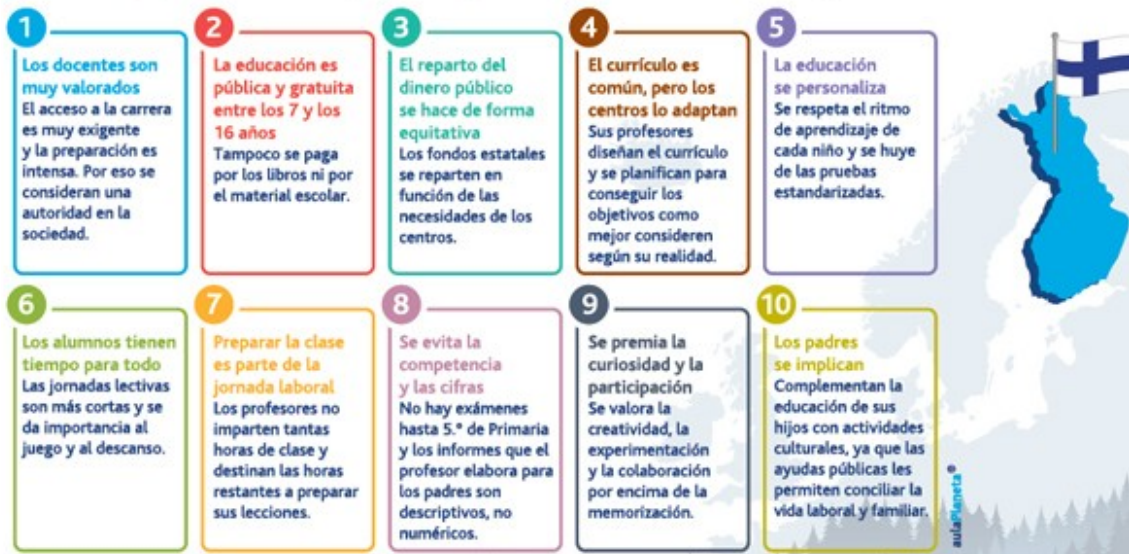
1
Los docentes son muy valorados
El acceso a la carrera es muy exigente y la preparación es intensa. Por eso se consideran una autoridad en la sociedad.

2
La educación es pública y gratuita entre los 7 y los 16 años
Tampoco se paga por los libros ni por el material escolar.

3
El reparto del dinero público se hace de forma equitativa
Los fondos estatales se reparten en función de las necesidades de los centros.

4
El currículo es común, pero los centros lo adaptan
Sus profesores diseñan el currículo y se planifican para conseguir los objetivos como mejor consideren según su realidad.

5
La educación se personaliza
Se respeta el ritmo de aprendizaje de cada niño y se huye de las pruebas estandarizadas.

6
Los alumnos tienen tiempo para todo
Las jornadas lectivas son más cortas y se da importancia al juego y al descanso.

7
Preparar la clase es parte de la jornada laboral
Los profesores no imparten tantas horas de clase y destinan las horas restantes a preparar sus lecciones.

8
Se evita la competencia y las cifras
No hay exámenes hasta 5.° de Primaria y los informes que el profesor elabora para los padres son descriptivos, no numéricos.

9
Se premia la curiosidad y la participación
Se valora la creatividad, la experimentación y la colaboración por encima de la memorización.

10
Los padres se implican
Complementan la educación de sus hijos con actividades culturales, ya que las ayudas públicas les permiten conciliar la vida laboral y familiar.

aulaPlaneta®